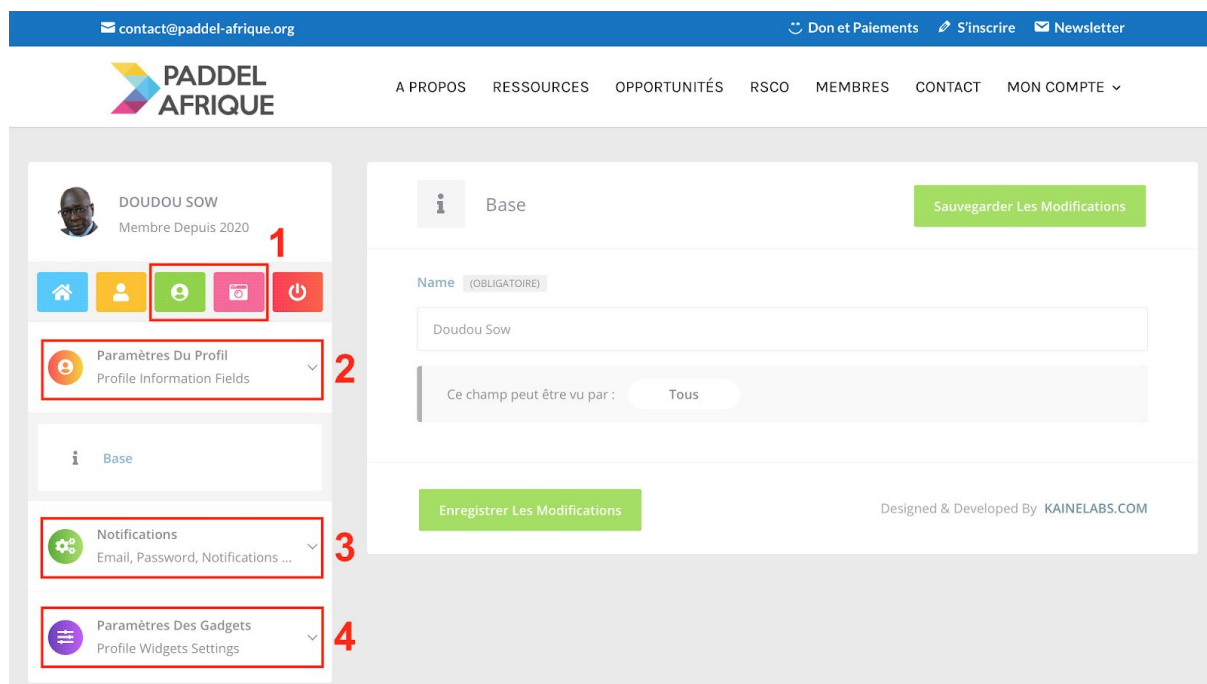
contact@paddel-afrique.org

Don et Paiements S'inscrire Newsletter

PADDEL AFRIQUE

A PROPOS RESSOURCES OPPORTUNITÉS RSCO MEMBRES CONTACT MON COMPTE

DOUDOU SOW
Membre Depuis 2020

1

Paramètres Du Profil
Profile Information Fields

2

Base

Notifications
Email, Password, Notifications ...

3

Paramètres Des Gadgets
Profile Widgets Settings

4

Base

Sauvegarder Les Modifications

Name (OBLIGATOIRE)

Doudou Sow

Ce champ peut être vu par : Tous

Enregistrer Les Modifications

Designed & Developed By KAINELABS.COM